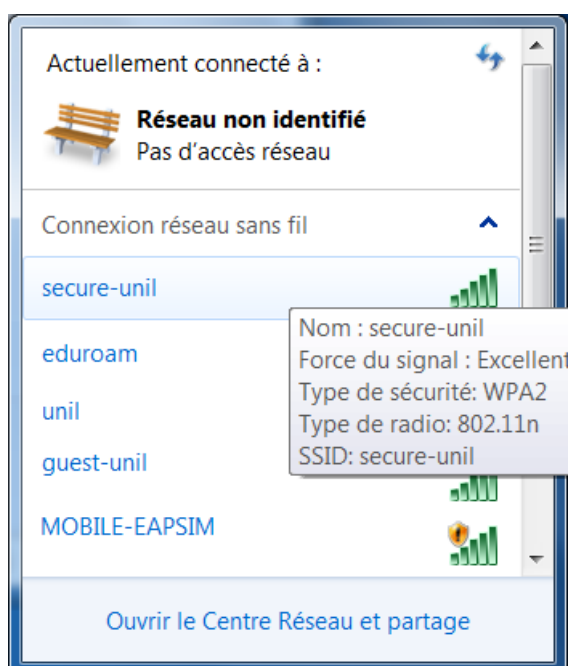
Actuellement connecté à :

Réseau non identifié
Pas d'accès réseau

Connexion réseau sans fil

secure-unil

eduroam

unil

guest-unil

MOBILE-EAPSIM

Nom : secure-unil
Force du signal : Excellent
Type de sécurité: WPA2
Type de radio: 802.11n
SSID: secure-unil

Ouvrir le Centre Réseau et partage